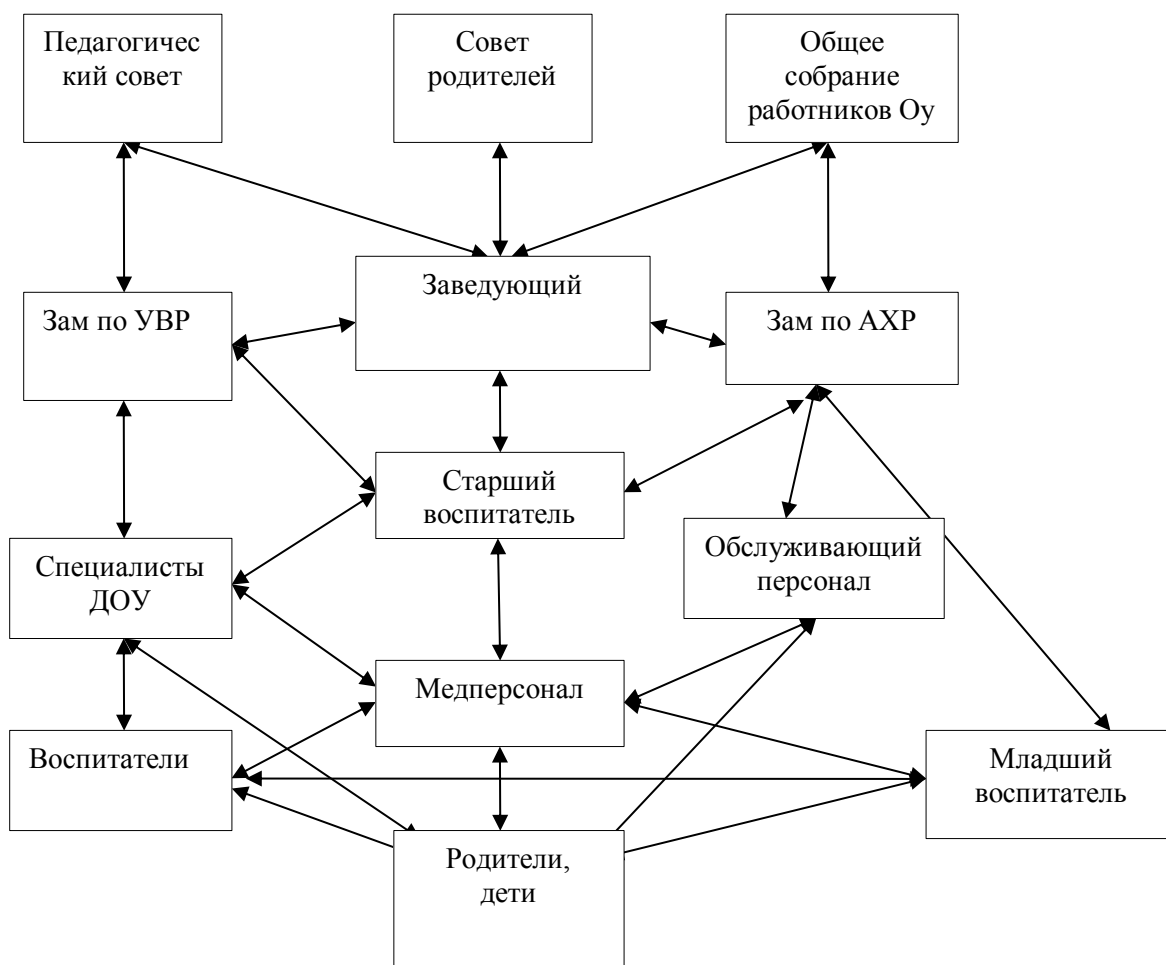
Педагогичес кий совет

Совет родителей

Общее собрание работников Оу

Заведующий

Зам по УВР

Зам по АХР

Старший воспитатель

Специалисты ДОУ

Обслуживающий персонал

Медперсонал

Воспитатели

Младший воспитатель

Родители, дети